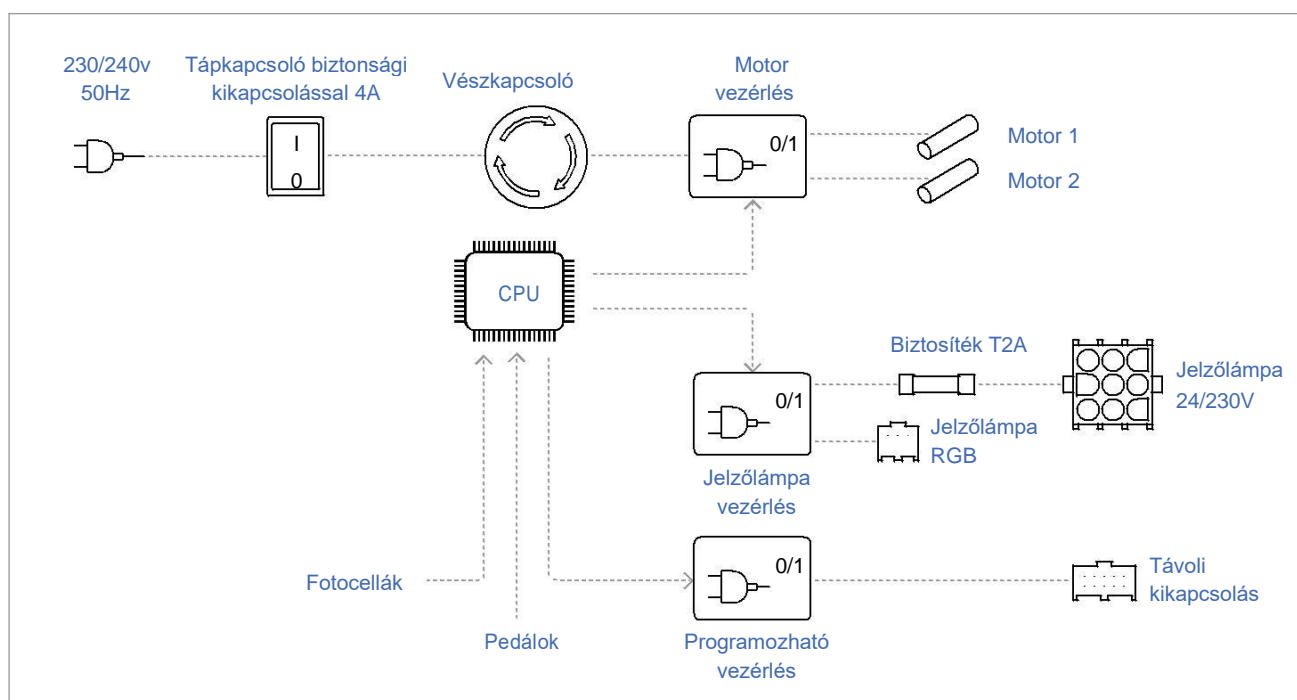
230/240v
50Hz

Tápkapcsoló biztonsági kikapcsolással 4A

I
0

Vészkapcsoló

Motor vezérlés

0/1

Motor 1

Motor 2

CPU

Biztosíték T2A

0/1

Jelzőlámpa 24/230V

Jelzőlámpa RGB

Jelzőlámpa vezérlés

0/1

Fotocellák

Távoli kikapcsolás

Pedálok

Programozható vezérlés